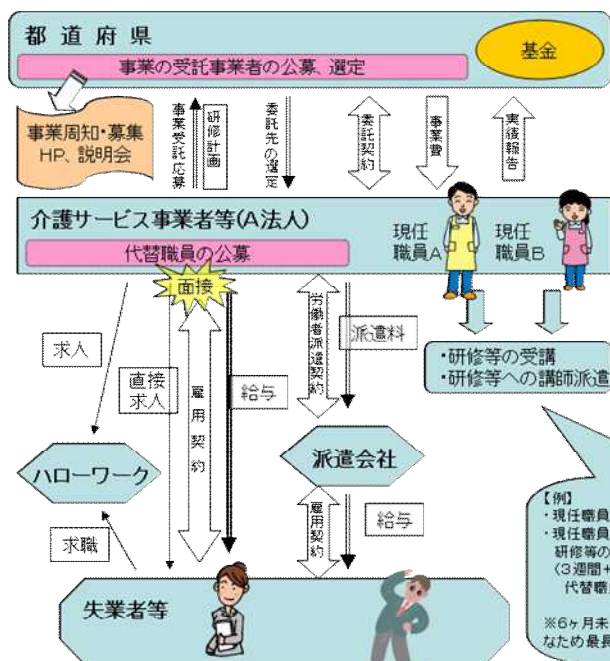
都道府県

事業の受託事業者の公募、選定

基金

事業周知・募集 HP、説明会

事業受託応募

研修計画

委託先の選定

委託契約

事業費

実績報告

介護サービス事業者等(A法人)

代替職員の公募

現任職員A

現任職員B

面接

求人

直接求人

雇用契約

給与

労働者派遣契約

派遣料

・研修等の受講
・研修等への講師派遣

ハローワーク

派遣会社

雇用契約

給与

求職

【例】
・現任職員
・現任職員
研修等の
(3週間+
代替職

※6ヶ月未
なため最長

失業者等